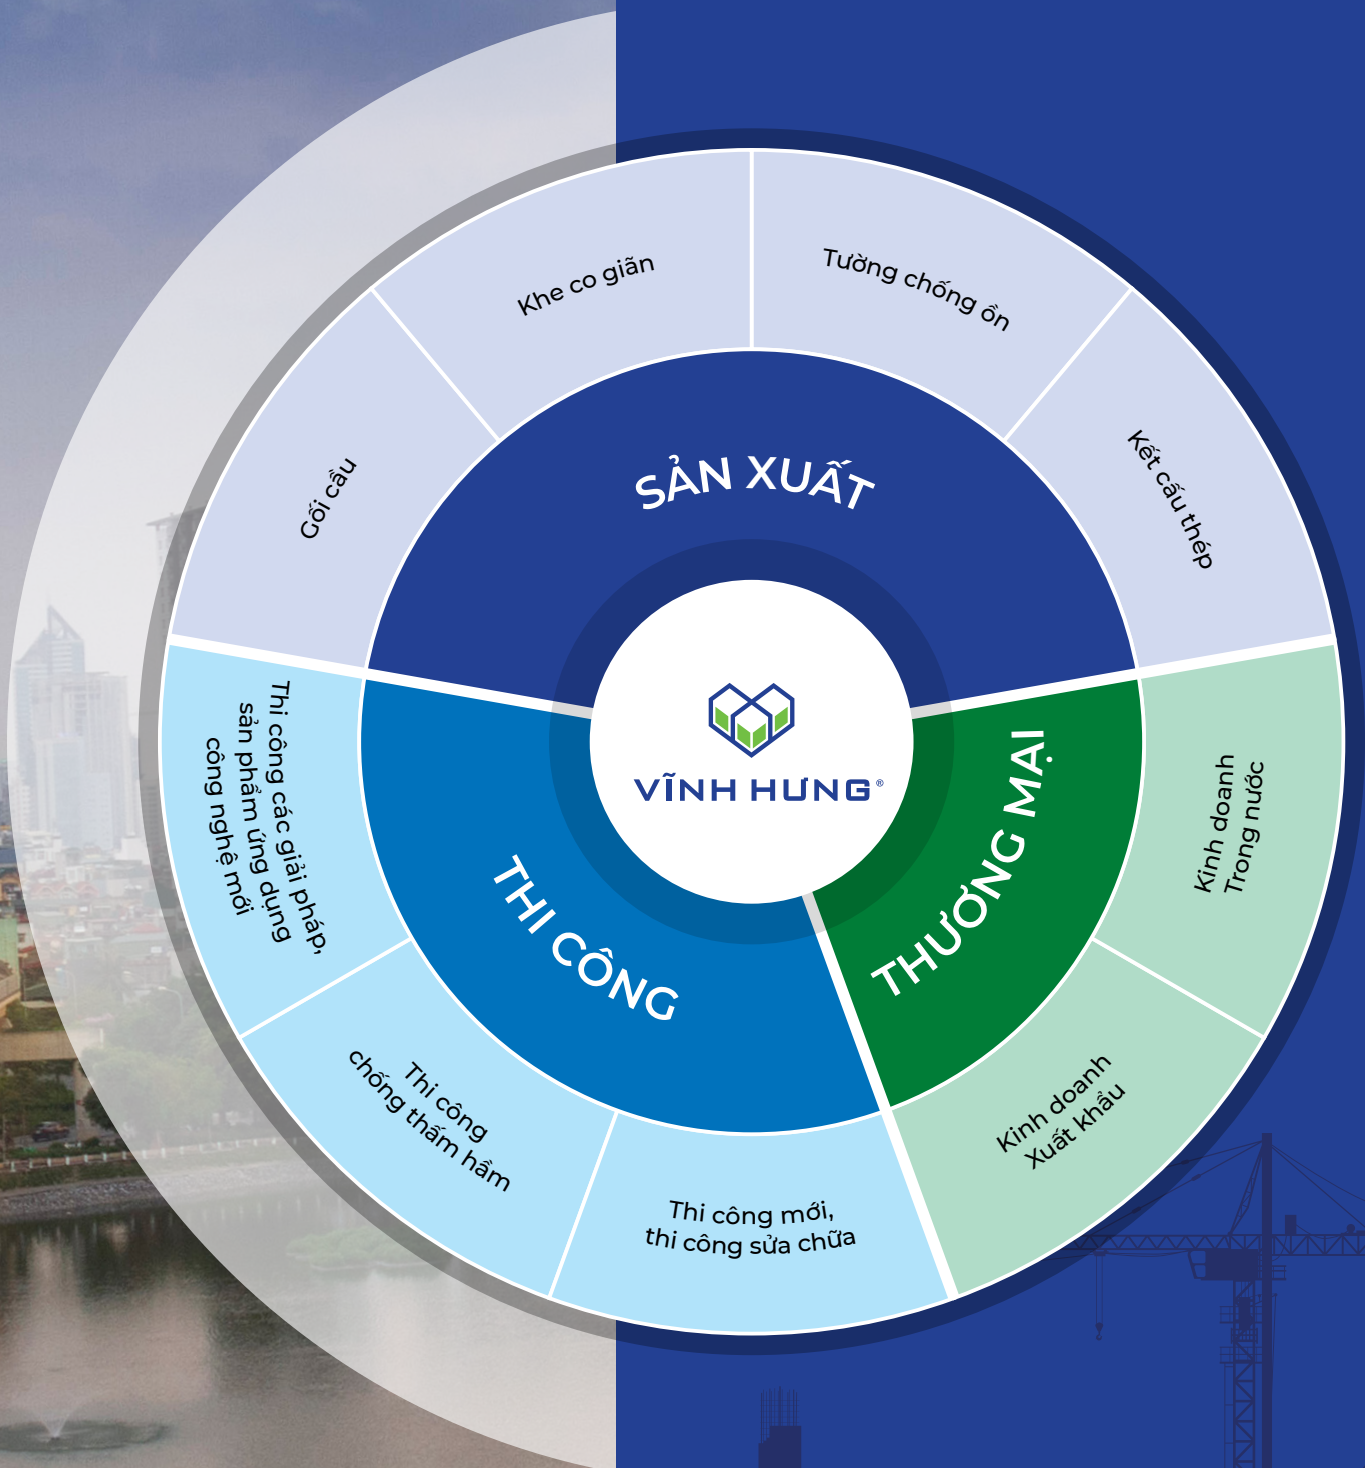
VĨNH HƯNG®

SẢN XUẤT

Gối cầu

Khe co giãn

Tường chống ồn

Kết cấu thép

THƯƠNG MẠI

Kinh doanh Trong nước

Kinh doanh Xuất khẩu

THI CÔNG

Thi công mới, thi công sửa chữa

Thi công chống thấm hầm

Thi công các giải pháp, sản phẩm ứng dụng công nghệ mới